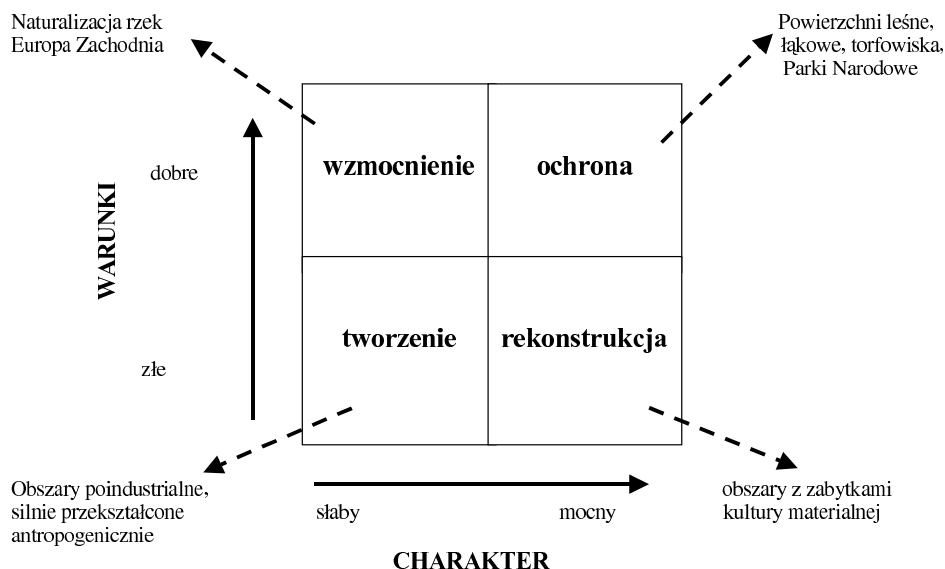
Naturalizacja rzek
Europa Zachodnia

Powierzchni leśne, łąkowe, torfowiska, Parki Narodowe

WARUNKI

dobre

złe

| wzmocnienie | ochrona |
|---|---|
| tworzenie | rekonstrukcja |

Obszary poindustrialne, silnie przekształcone antropogenicznie

słaby

mocny

obszary z zabytkami kultury materialnej

CHARAKTER